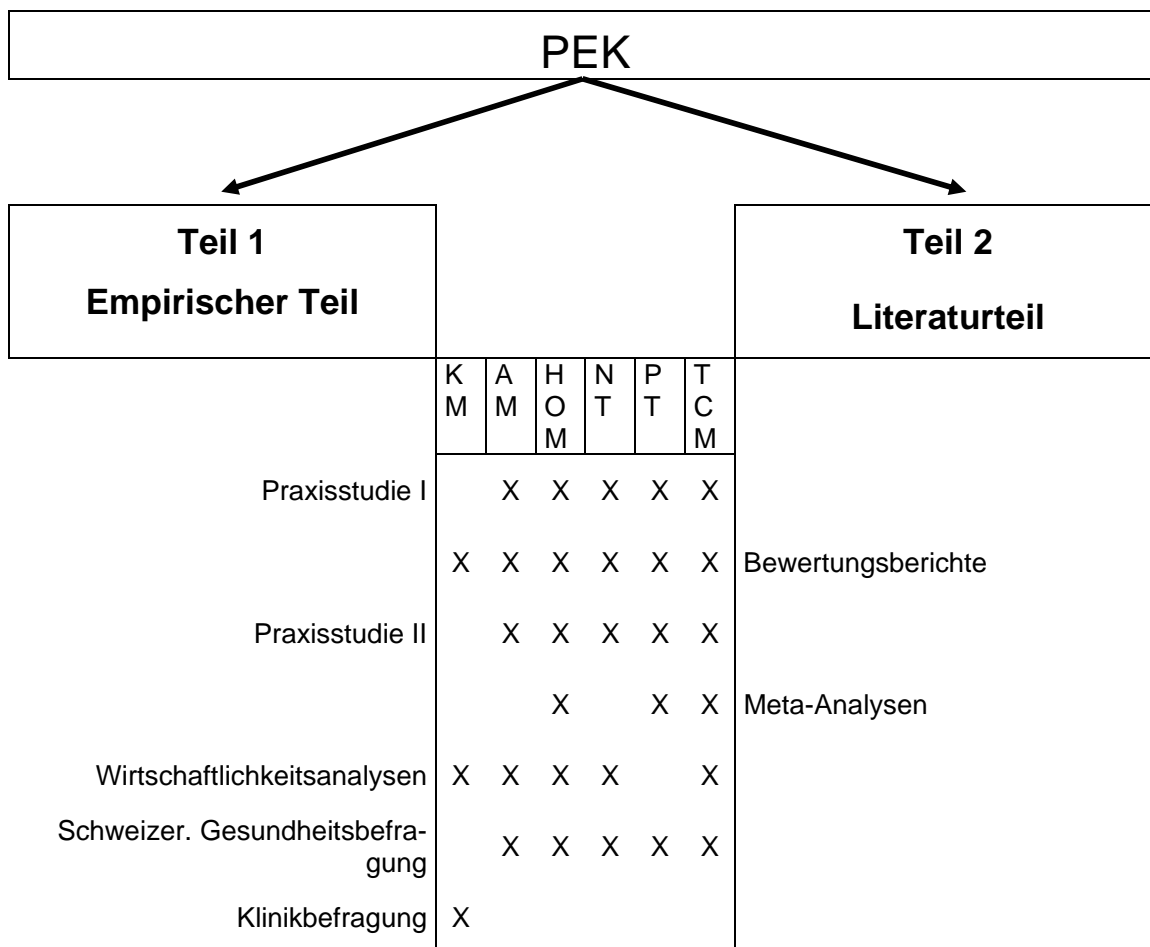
PEK

**Teil 1**
**Empirischer Teil**

**Teil 2**
**Literaturteil**

| Teil 1 | KM | AM | HOM | NT | PT | TCM | Teil 2 |
|---|---|---|---|---|---|---|---|
| Praxisstudie I | | X | X | X | X | X | |
| | X | X | X | X | X | X | Bewertungsberichte |
| Praxisstudie II | | X | X | X | X | X | |
| | | | X | | X | X | Meta-Analysen |
| Wirtschaftlichkeitsanalysen | X | X | X | X | | X | |
| Schweizer. Gesundheitsbefragung | | X | X | X | X | X | |
| Klinikbefragung | X | | | | | | |